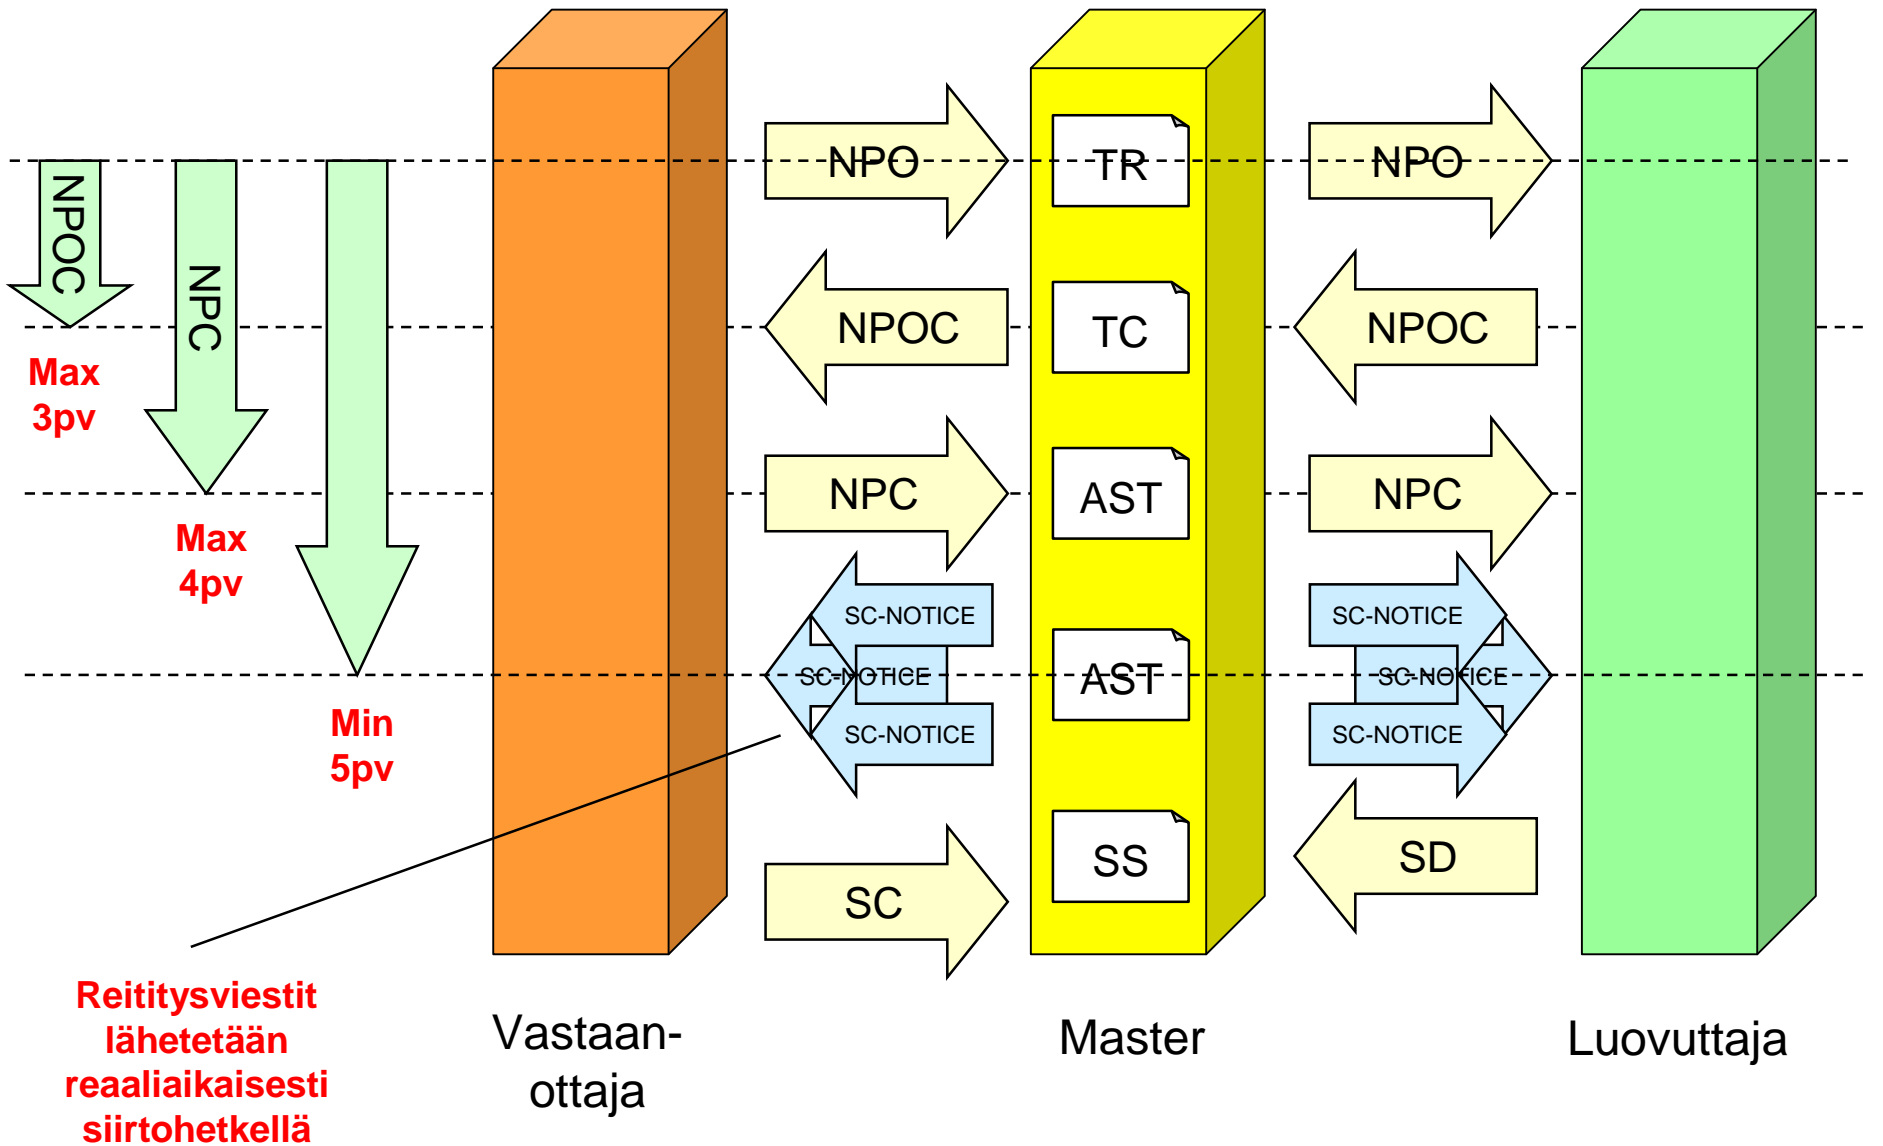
NPOC
NPC
Max 3pv
Max 4pv
Min 5pv

NPO
NPOC
NPC
SC-NOTICE
SC-NOTICE
SC-NOTICE
SC

TR
TC
AST
AST
SS

NPO
NPOC
NPC
SC-NOTICE
SC-NOTICE
SC-NOTICE
SD

Reititysviestit lähetetään reaaliaikaisesti siirtohetkellä

Vastaanottaja

Master

Luovuttaja